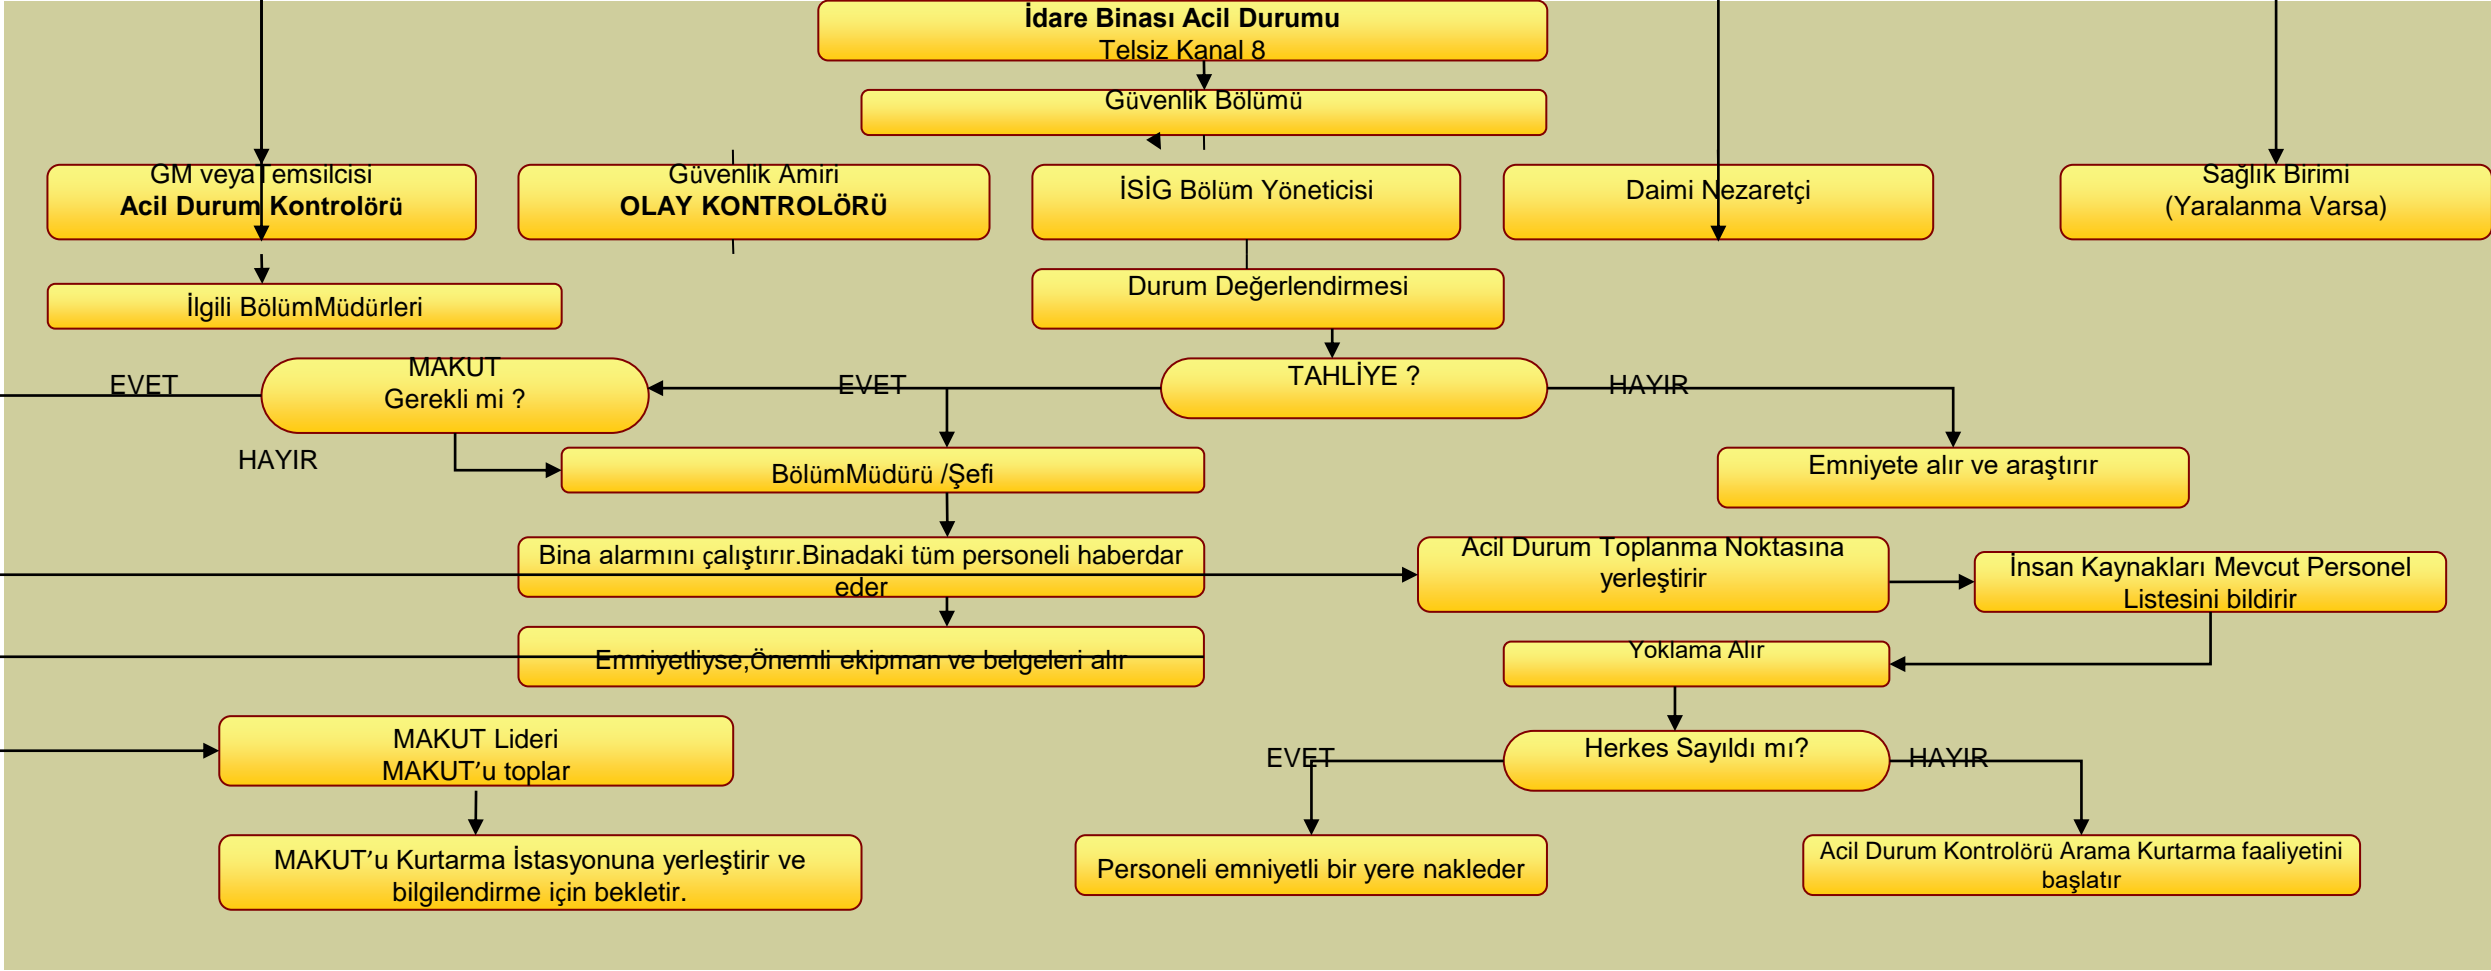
İdare Binası Acil Durumu
Telsiz Kanal 8

Güvenlik Bölümü

GM veya Temsilcisi
Acil Durum Kontrolörü

Güvenlik Amiri
OLAY KONTROLÖRÜ

İSİG Bölüm Yöneticisi

Daimi Nezaretçi

Sağlık Birimi
(Yaralanma Varsa)

İlgili BölümMüdürleri

Durum Değerlendirmesi

EVET

MAKUT
Gerekli mi ?

EVET

TAHLİYE ?

HAYIR

HAYIR

BölümMüdürü /Şefi

Emniyete alır ve araştırır

Bina alarmını çalıştırır.Binadaki tüm personeli haberdar eder

Acil Durum Toplanma Noktasına yerleştirir

İnsan Kaynakları Mevcut Personel Listesini bildirir

Emniyetliyse,Önemli ekipman ve belgeleri alır

Yoklama Alır

MAKUT Lideri
MAKUT'u toplar

EVET

Herkes Sayıldı mı?

HAYIR

MAKUT'u Kurtarma İstasyonuna yerleştirir ve bilgilendirme için bekletir.

Personeli emniyetli bir yere nakleder

Acil Durum Kontrolörü Arama Kurtarma faaliyetini başlatır